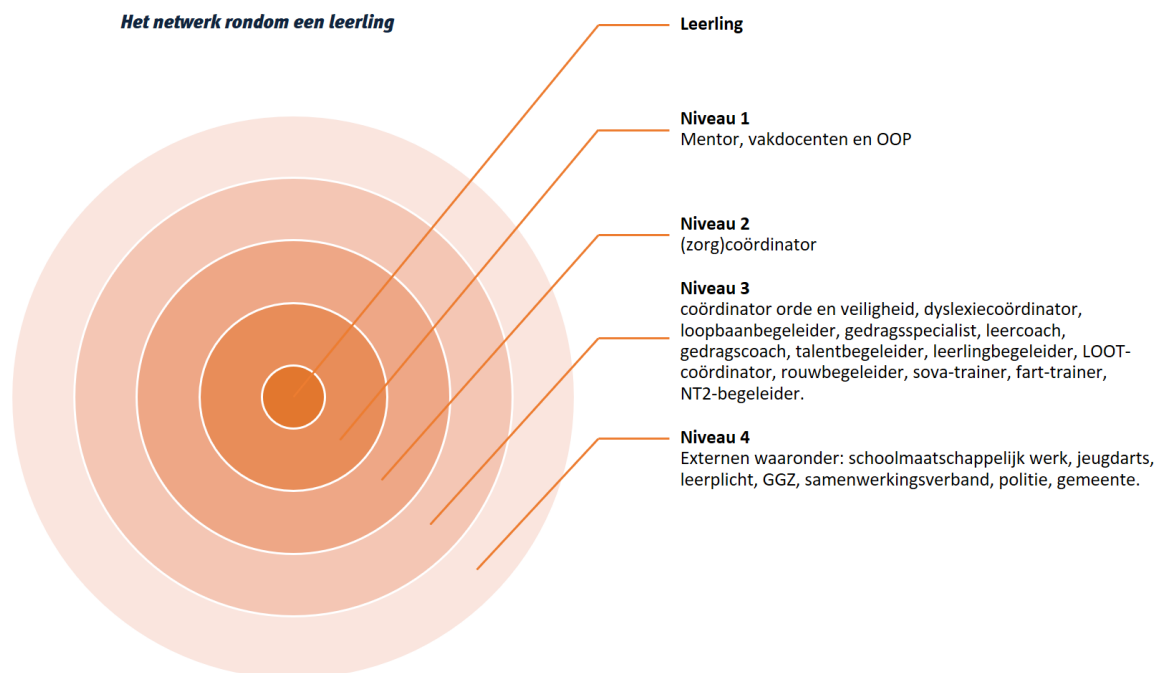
Het netwerk rondom een leerling

Leerling

Niveau 1
Mentor, vakdocenten en OOP

Niveau 2
(zorg)coördinator

Niveau 3
coördinator orde en veiligheid, dyslexiecoördinator, loopbaanbegeleider, gedragsspecialist, leercoach, gedragscoach, talentbegeleider, leerlingbegeleider, LOOT-coördinator, rouwbegeleider, sova-trainer, fart-trainer, NT2-begeleider.

Niveau 4
Externen waaronder: schoolmaatschappelijk werk, jeugdarts, leerplicht, GGZ, samenwerkingsverband, politie, gemeente.